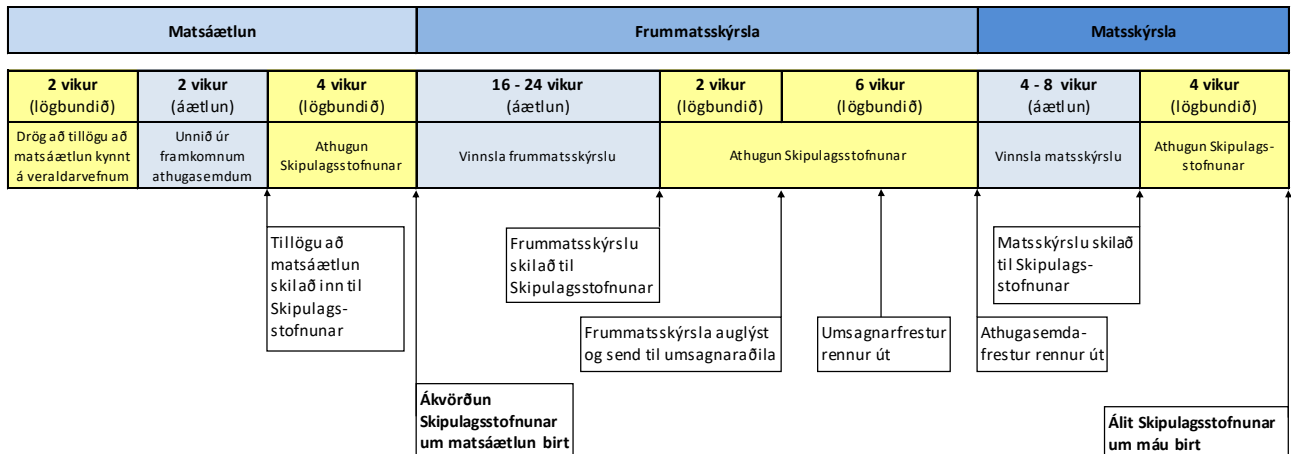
| Matsáætlun | Frummatsskýrsla | Matsskýrsla |
|---|---|---|

| 2 vikur (lögbundið) | 2 vikur (áætlun) | 4 vikur (lögbundið) | 16 - 24 vikur (áætlun) | 2 vikur (lögbundið) | 6 vikur (lögbundið) | 4 - 8 vikur (áætlun) | 4 vikur (lögbundið) |
|---|---|---|---|---|---|---|---|
| Drög að tillögu að matsáætlun kynnt á veraldarvefnum | Unnið úr framkomnum athugasemdum | Athugun Skipulagsstofnunar | Vinnsla frummatsskýrslu | Athugun Skipulagsstofnunar | | Vinnsla matsskýrslu | Athugun Skipulagsstofnunar |

Tillögu að matsáætlun skilað inn til Skipulagsstofnunar

Frummatsskýrslu skilað til Skipulagsstofnunar

Frummatsskýrsla auglýst og send til umsagnaraðila

Umsagnarfrestur rennur út

Matsskýrslu skilað til Skipulagsstofnunar

Athugasemdafrestur rennur út

Ákvörðun Skipulagsstofnunar um matsáætlun birt

Álit Skipulagsstofnunar um máu birt